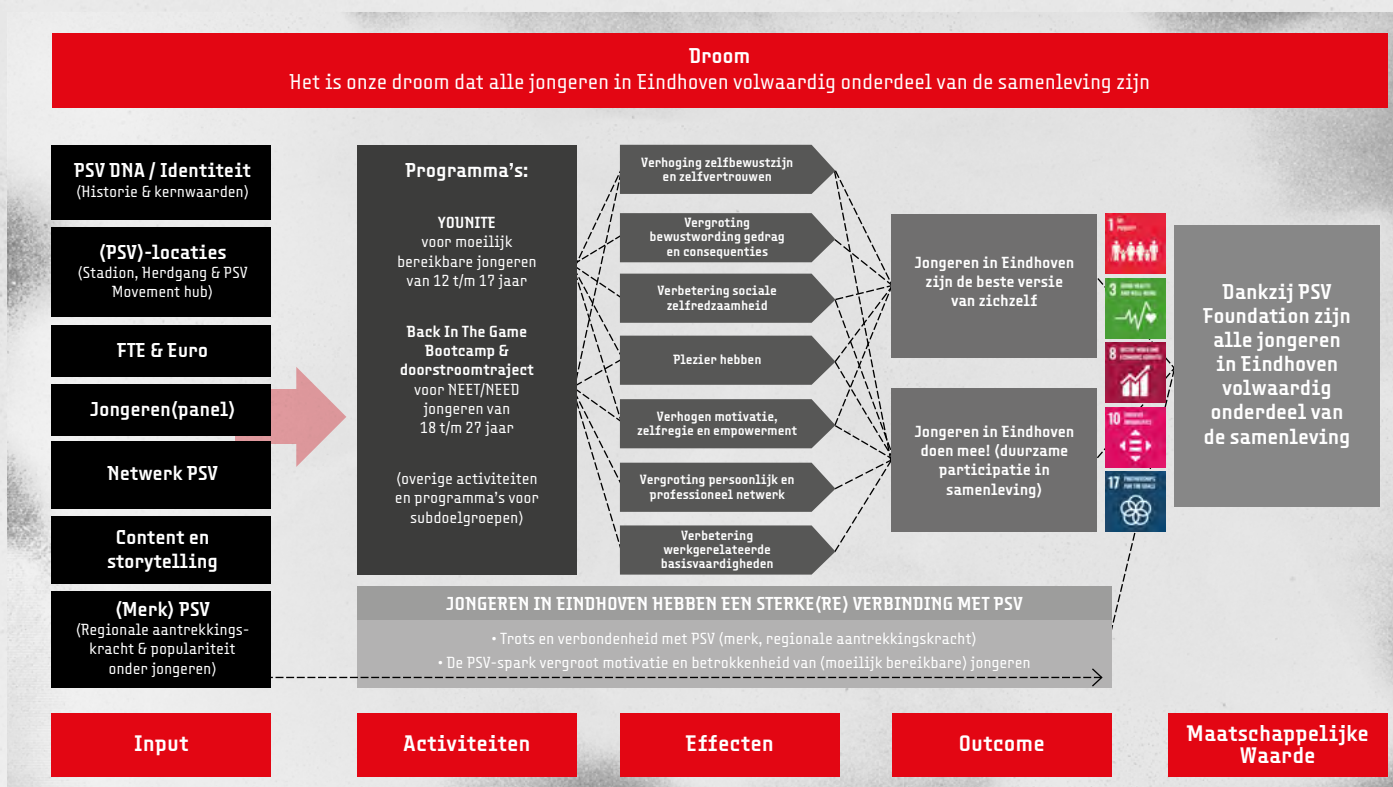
Droom
Het is onze droom dat alle jongeren in Eindhoven volwaardig onderdeel van de samenleving zijn

PSV DNA / Identiteit
(Historie & kernwaarden)

(PSV)-locaties
(Stadion, Herdgang & PSV Movement hub)

FTE & Euro

Jongeren(panel)

Netwerk PSV

Content en storytelling

(Merk) PSV
(Regionale aantrekkingskracht & populariteit onder jongeren)

Programma's:

YOUNITE
voor moeilijk bereikbare jongeren van 12 t/m 17 jaar

Back In The Game Bootcamp & doorstroomtraject
voor NEET/NEED jongeren van 18 t/m 27 jaar

(overige activiteiten en programma's voor subdoelgroepen)

Verhoging zelfbewustzijn en zelfvertrouwen

Vergroting bewustwording gedrag en consequenties

Verbetering sociale zelfredzaamheid

Plezier hebben

Verhogen motivatie, zelfregie en empowerment

Vergroting persoonlijk en professioneel netwerk

Verbetering werkgerelateerde basisvaardigheden

Jongeren in Eindhoven zijn de beste versie van zichzelf

Jongeren in Eindhoven doen mee! (duurzame participatie in samenleving)

1 NO POVERTY

3 GOOD HEALTH AND WELL-BEING

8 DECENT WORK AND ECONOMIC GROWTH

10 REDUCED INEQUALITIES

17 PARTNERSHIPS FOR THE GOALS

Dankzij PSV Foundation zijn alle jongeren in Eindhoven volwaardig onderdeel van de samenleving

JONGEREN IN EINDHOVEN HEBBEN EEN STERKE(RE) VERBINDING MET PSV

• Trots en verbondenheid met PSV (merk, regionale aantrekkingskracht)
• De PSV-spark vergroot motivatie en betrokkenheid van (moeilijk bereikbare) jongeren

Input

Activiteiten

Effecten

Outcome

Maatschappelijke Waarde